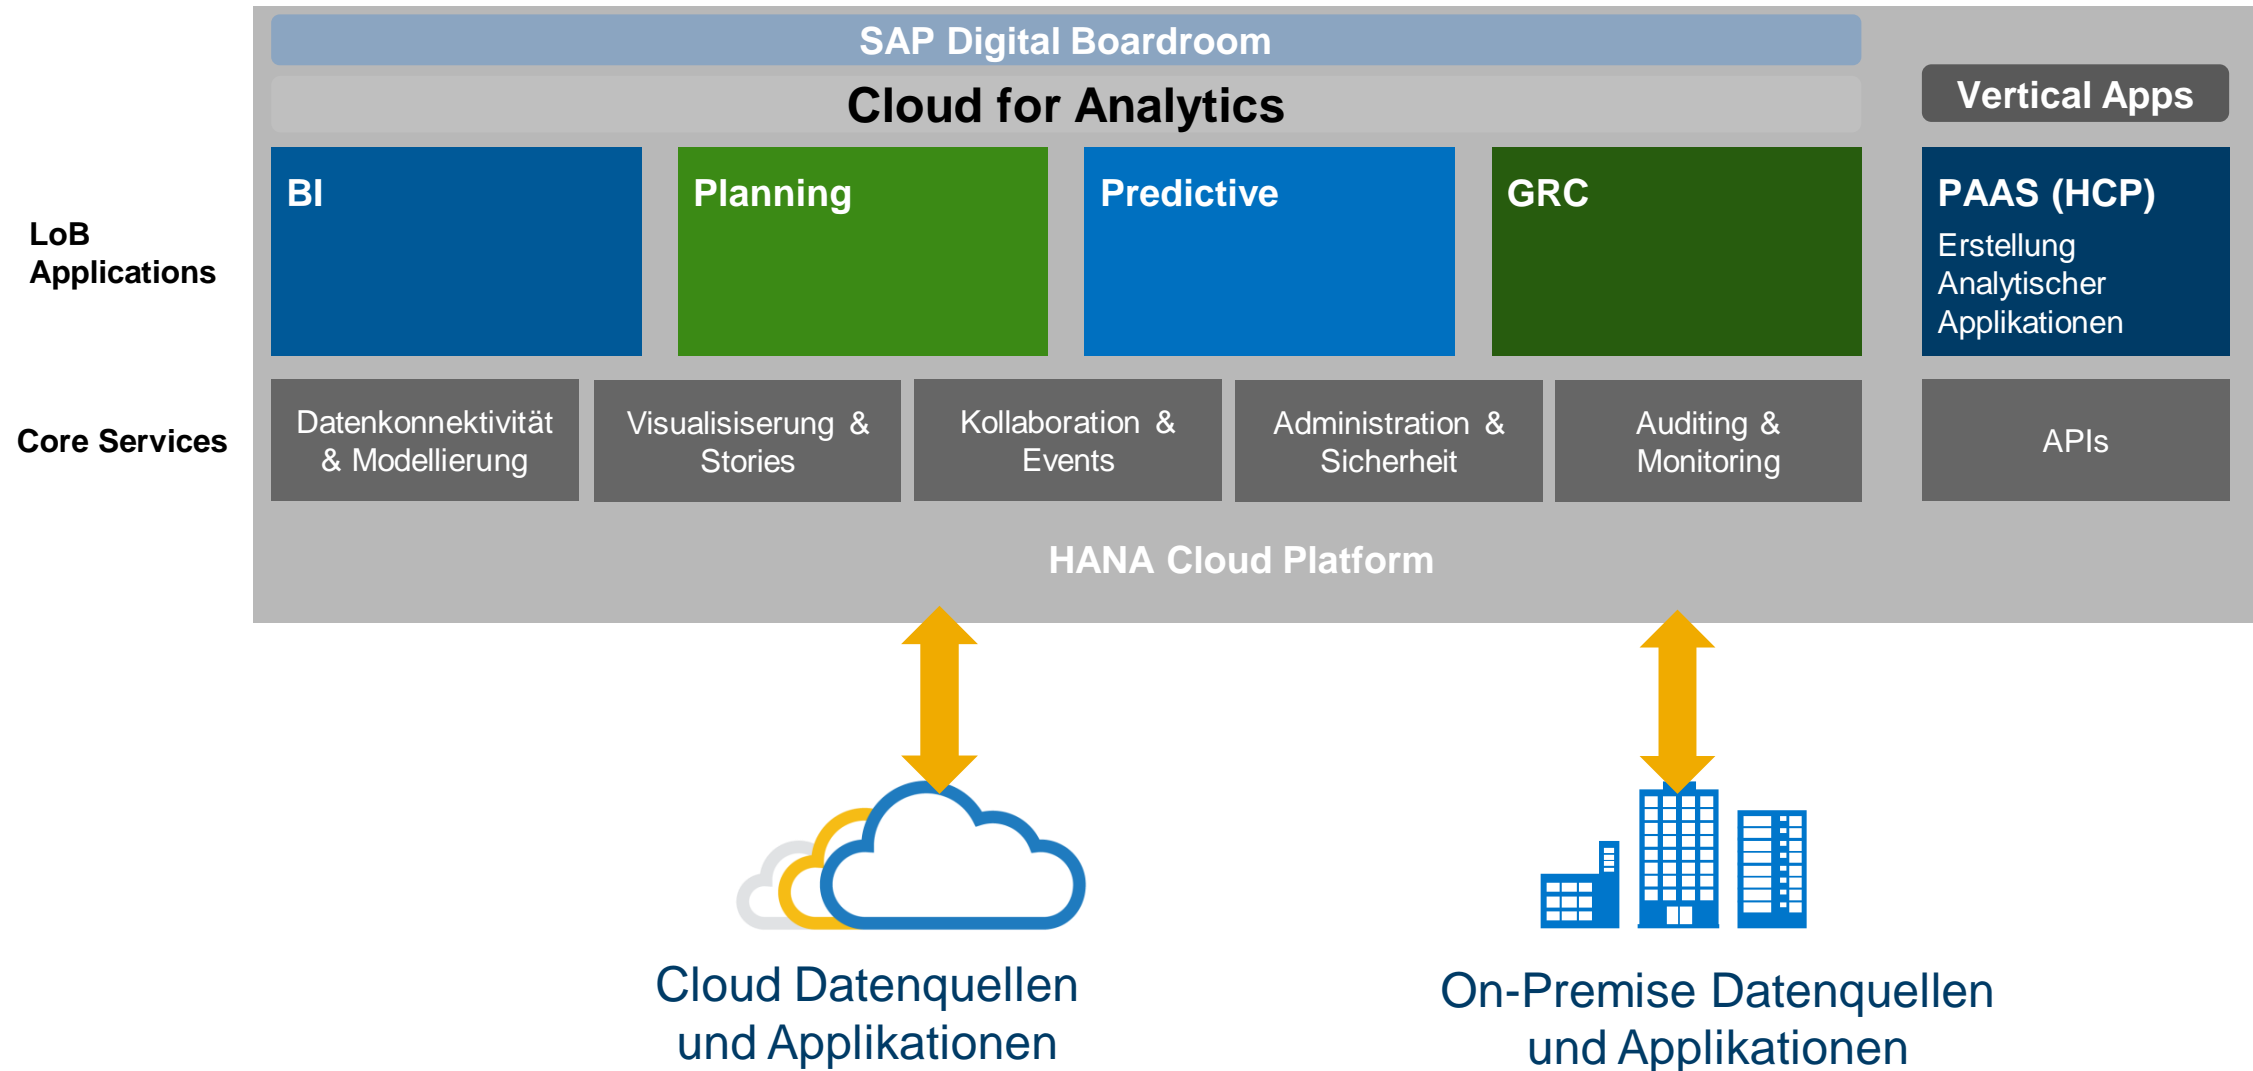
SAP Digital Boardroom

Cloud for Analytics

Vertical Apps

LoB Applications

BI

Planning

Predictive

GRC

PAAS (HCP)
Erstellung Analytischer Applikationen

Core Services

Datenkonnektivität & Modellierung

Visualisiserung & Stories

Kollaboration & Events

Administration & Sicherheit

Auditing & Monitoring

APIs

HANA Cloud Platform

Cloud Datenquellen und Applikationen

On-Premise Datenquellen und Applikationen